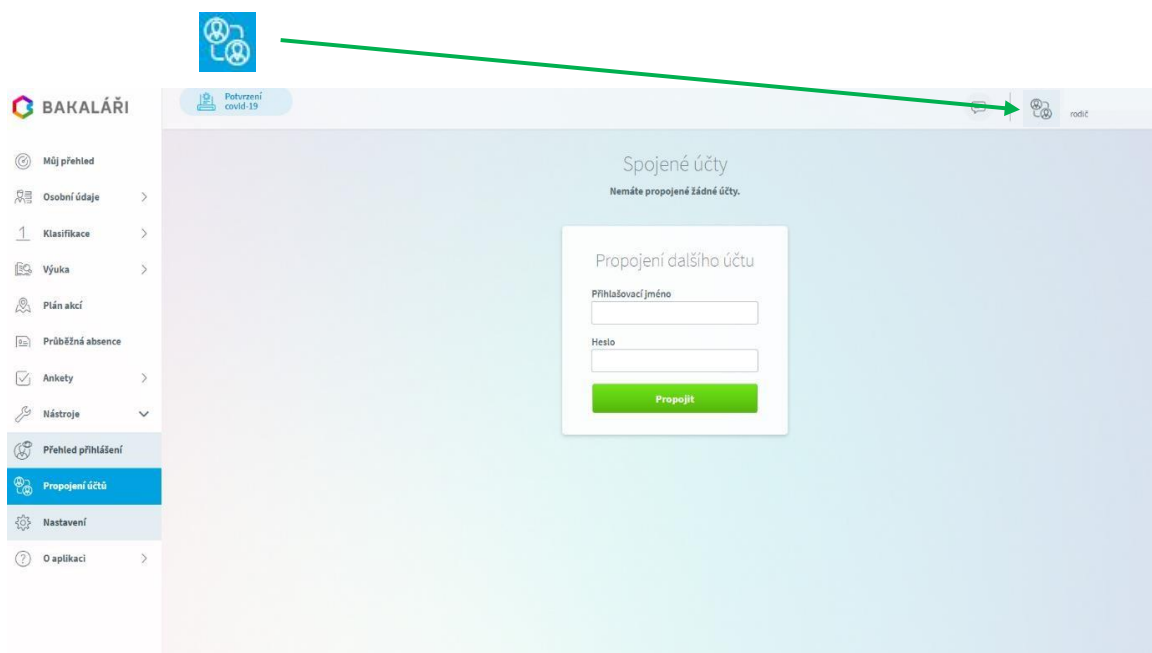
BAKALÁŘI

Potvrzení covid-19

rodič

Můj přehled
Osobní údaje
Klasifikace
Výuka
Plán akcí
Průběžná absence
Ankety
Nástroje
Přehled přihlášení
Propojení účtů
Nastavení
O aplikaci

Spojené účty
Nemáte propojené žádné účty.

Propojení dalšího účtu
Přihlašovací jméno
Heslo
Propojit